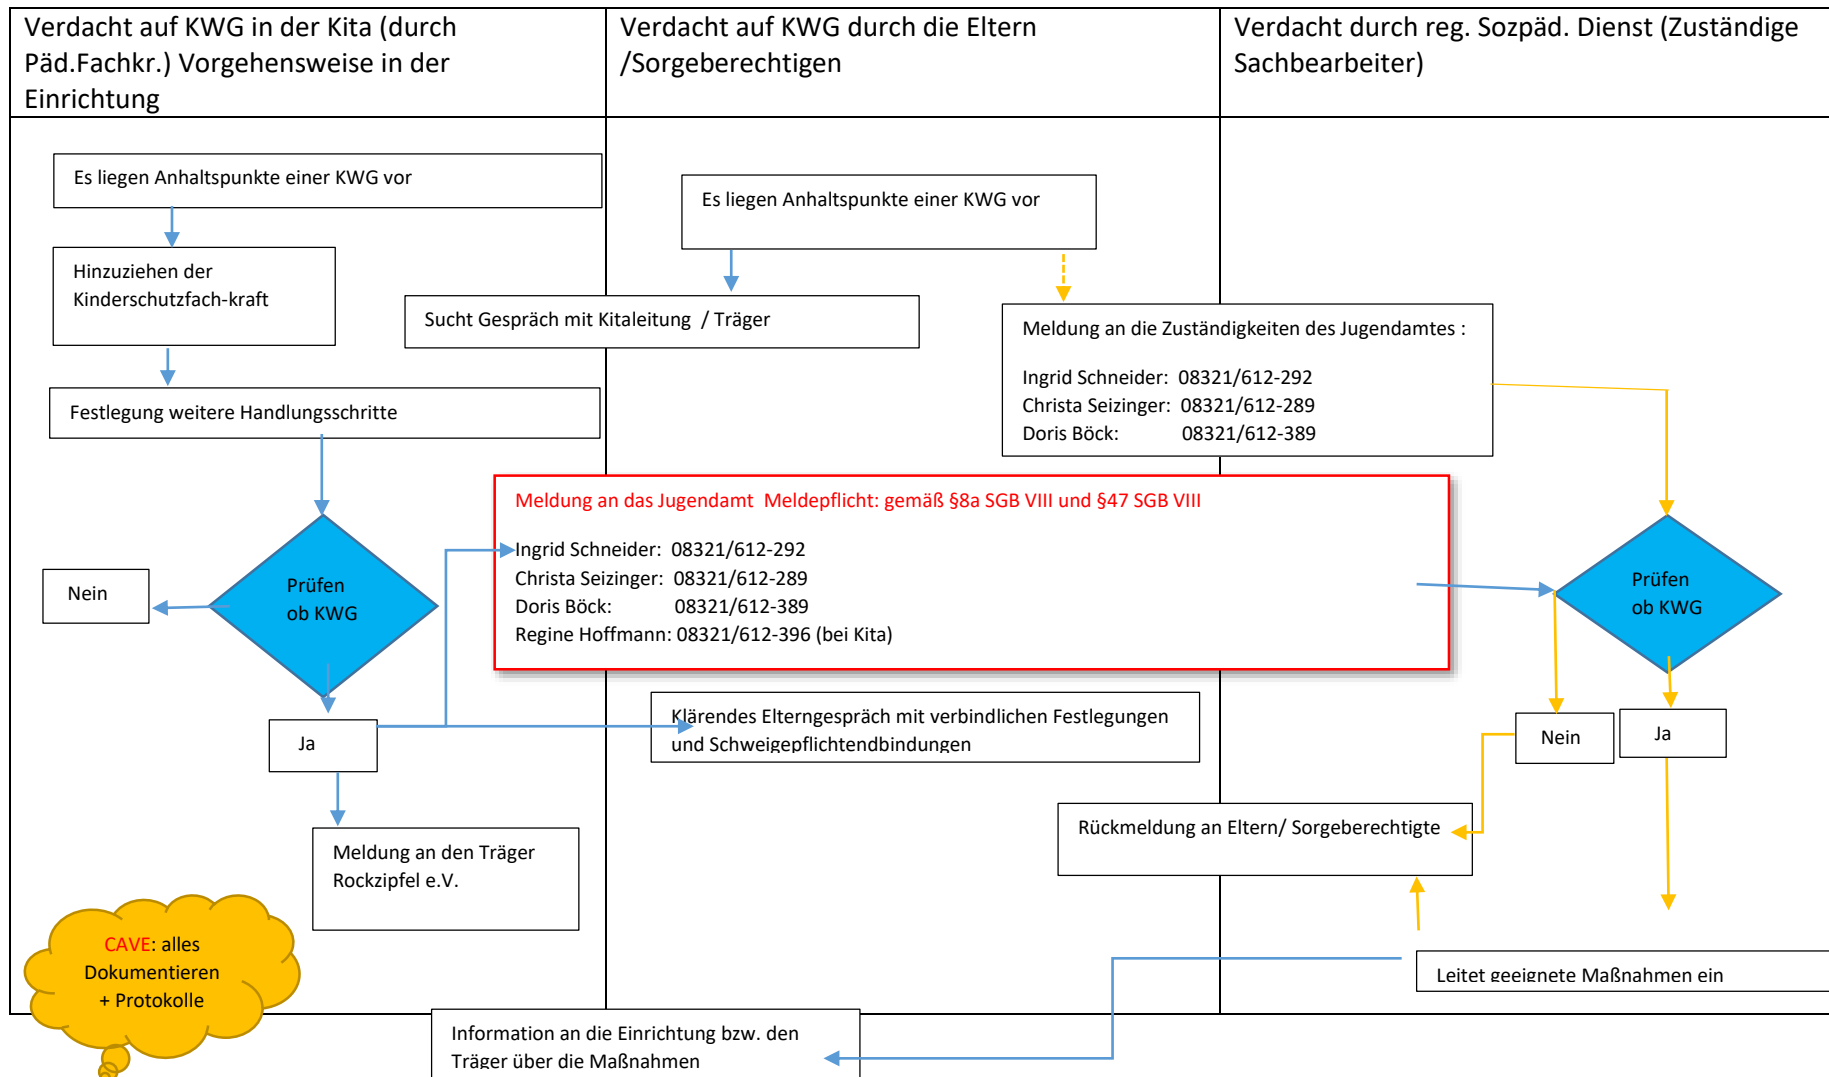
Verdacht auf KWG in der Kita (durch Päd.Fachkr.) Vorgehensweise in der Einrichtung

Verdacht auf KWG durch die Eltern /Sorgeberechtigen

Verdacht durch reg. Sozpäd. Dienst (Zuständige Sachbearbeiter)

Es liegen Anhaltspunkte einer KWG vor

Hinzuziehen der Kinderschutzfach-kraft

Festlegung weitere Handlungsschritte

Es liegen Anhaltspunkte einer KWG vor

Sucht Gespräch mit Kitaleitung / Träger

Meldung an die Zuständigkeiten des Jugendamtes :

Ingrid Schneider: 08321/612-292
Christa Seizinger: 08321/612-289
Doris Böck: 08321/612-389

Meldung an das Jugendamt Meldepflicht: gemäß §8a SGB VIII und §47 SGB VIII

Ingrid Schneider: 08321/612-292
Christa Seizinger: 08321/612-289
Doris Böck: 08321/612-389
Regine Hoffmann: 08321/612-396 (bei Kita)

Nein

Prüfen ob KWG

Ja

Prüfen ob KWG

Klärendes Elterngespräch mit verbindlichen Festlegungen und Schweigepflichtendbindungen

Nein

Ja

Rückmeldung an Eltern/ Sorgeberechtigte

Meldung an den Träger Rockzipfel e.V.

CAVE: alles Dokumentieren + Protokolle

Leitet geeignete Maßnahmen ein

Information an die Einrichtung bzw. den Träger über die Maßnahmen